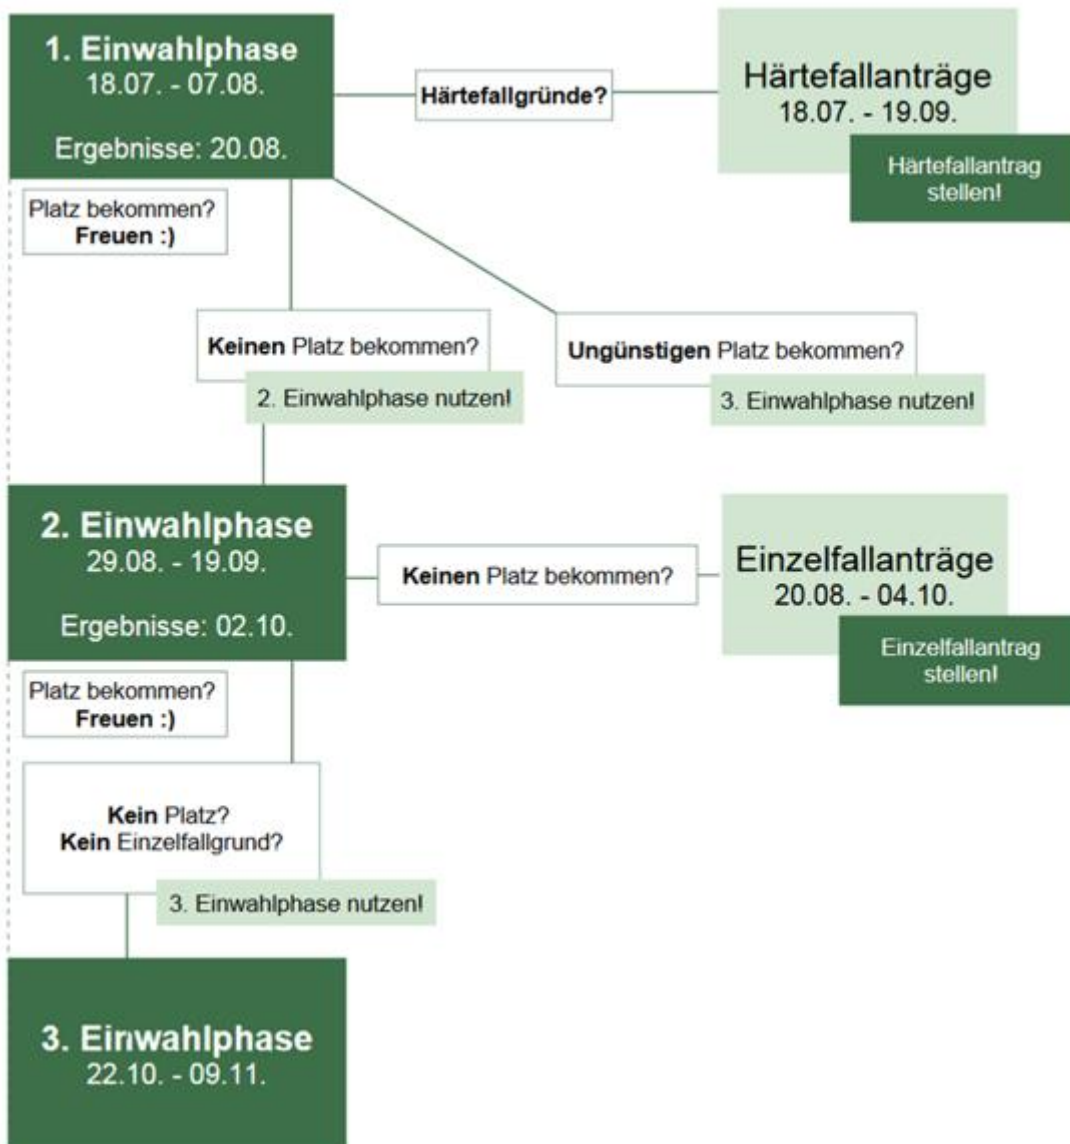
1. Einwahlphase
18.07. - 07.08.

Ergebnisse: 20.08.

Härtefallgründe?

Härtefallanträge
18.07. - 19.09.

Härtefallantrag stellen!

Platz bekommen?
Freuen :)

Keinen Platz bekommen?

2. Einwahlphase nutzen!

Ungünstigen Platz bekommen?

3. Einwahlphase nutzen!

2. Einwahlphase
29.08. - 19.09.

Ergebnisse: 02.10.

Keinen Platz bekommen?

Einzelfallanträge
20.08. - 04.10.

Einzelfallantrag stellen!

Platz bekommen?
Freuen :)

Kein Platz?
Kein Einzelfallgrund?

3. Einwahlphase nutzen!

3. Einwahlphase
22.10. - 09.11.